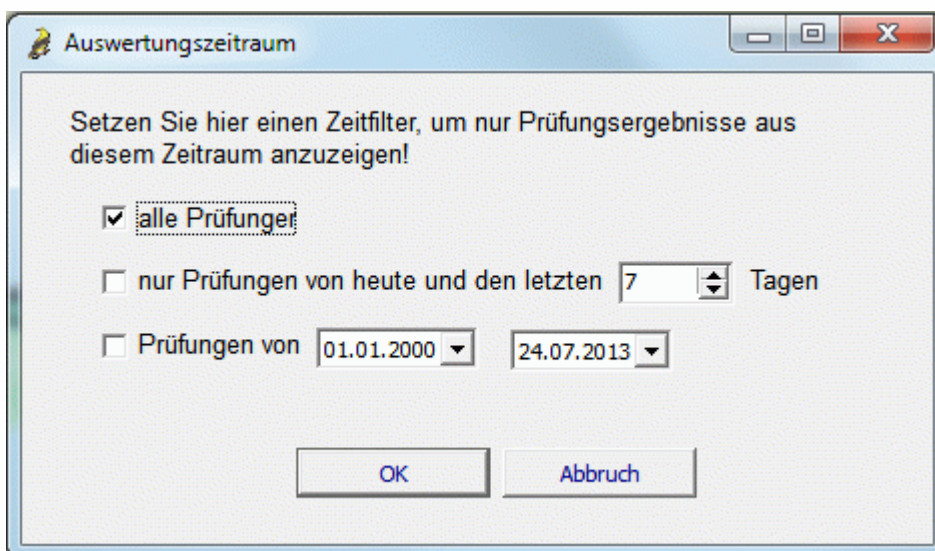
Auswertungszeitraum

Setzen Sie hier einen Zeitfilter, um nur Prüfungsergebnisse aus diesem Zeitraum anzuzeigen!

☑ alle Prüfungen

☐ nur Prüfungen von heute und den letzten 7 Tagen

☐ Prüfungen von 01.01.2000 24.07.2013

OK

Abbruch